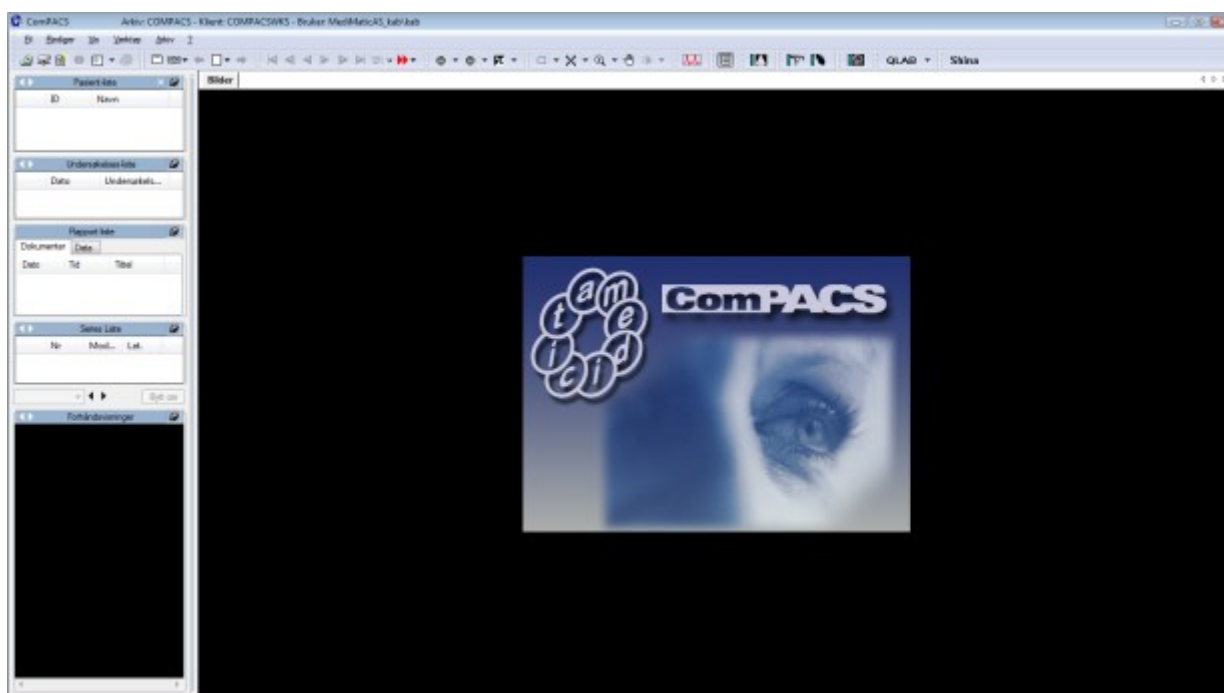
ComPACS Arkiv: COMPACS - Klient: COMPACSWKS - Bruker: MediMaticAS_kab\kab

Fil Rediger Vis Verktøy Aktiv ?

QLAB Skina

Bilder

Pasient-liste
ID Navn

Undersøkelses-liste
Dato Undersøkels...

Rapport liste
Dokumenter Data
Dato Tid Tittel

Serie Liste
Nr Mod... Lat.

Bytt om

Forhåndsvisninger

ComPACS

m
e
d
i
c
i
t
a